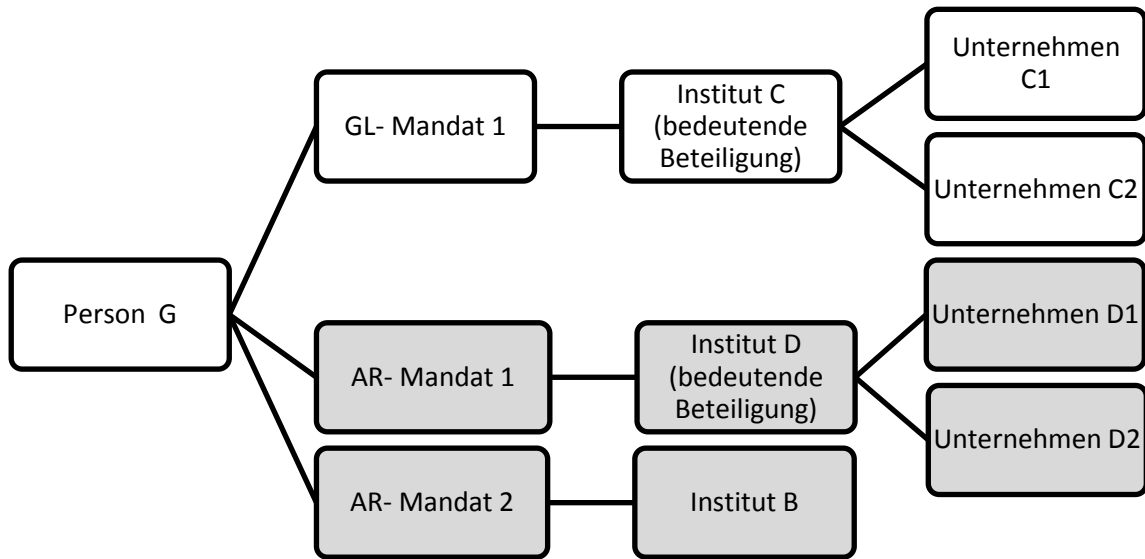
Person G

GL- Mandat 1

Institut C (bedeutende Beteiligung)

Unternehmen C1

Unternehmen C2

AR- Mandat 1

Institut D (bedeutende Beteiligung)

Unternehmen D1

Unternehmen D2

AR- Mandat 2

Institut B